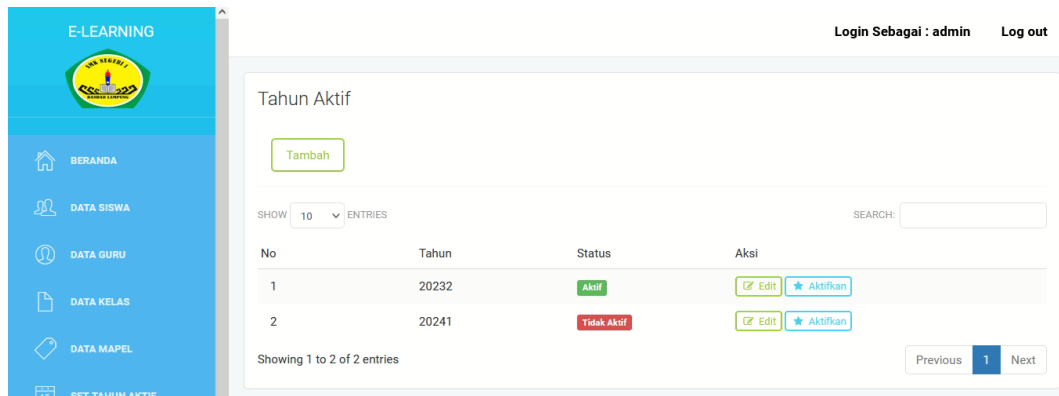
E-LEARNING

SMK NEGERI 1
BANDAR LAMPUNG

BERANDA

DATA SISWA

DATA GURU

DATA KELAS

DATA MAPEL

SET TAHUN AKTIF

Login Sebagai : admin Log out

Tahun Aktif

Tambah

SHOW 10 ENTRIES

SEARCH:

| No | Tahun | Status | Aksi |
|---|---|---|---|
| 1 | 20232 | Aktif | Edit Aktifkan |
| 2 | 20241 | Tidak Aktif | Edit Aktifkan |

Showing 1 to 2 of 2 entries

Previous 1 Next